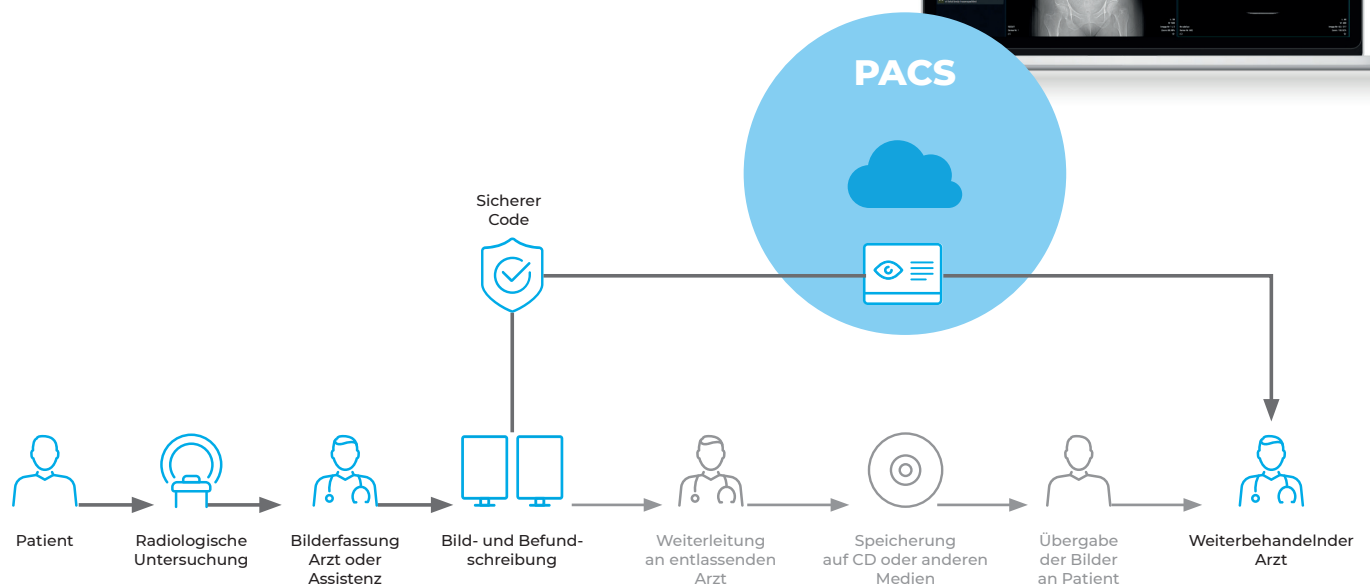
PACS

Sicherer Code

Patient

Radiologische Untersuchung

Bilderfassung Arzt oder Assistenz

Bild- und Befundschreibung

Weiterleitung an entlassenden Arzt

Speicherung auf CD oder anderen Medien

Übergabe der Bilder an Patient

Weiterbehandelnder Arzt